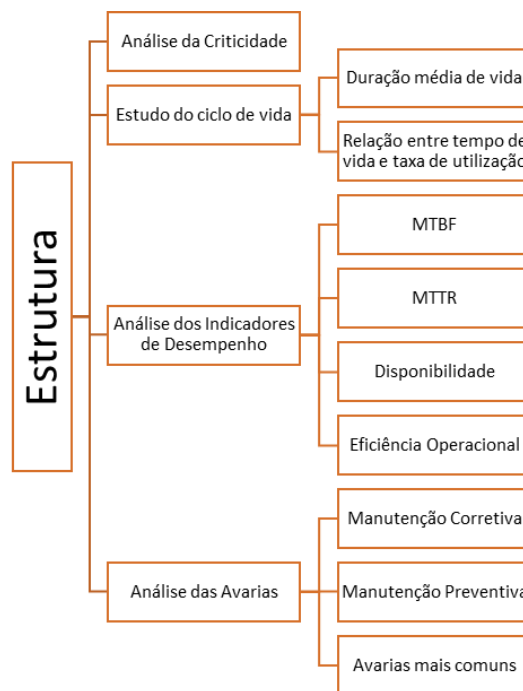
Estrutura

Análise da Criticidade

Estudo do ciclo de vida

Duração média de vida

Relação entre tempo de vida e taxa de utilização

Análise dos Indicadores de Desempenho

MTBF

MTTR

Disponibilidade

Eficiência Operacional

Análise das Avarias

Manutenção Corretiva

Manutenção Preventiva

Avarias mais comuns